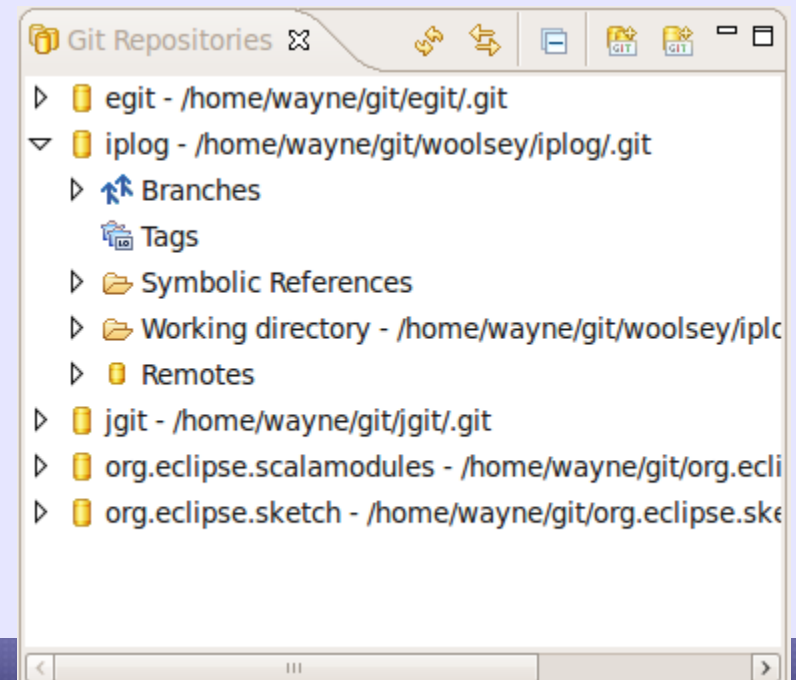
Git Repositories

egit - /home/wayne/git/egit/.git
iplog - /home/wayne/git/woolsey/iplog/.git
Branches
Tags
Symbolic References
Working directory - /home/wayne/git/woolsey/iplc
Remotes
jgit - /home/wayne/git/jgit/.git
org.eclipse.scalamodules - /home/wayne/git/org.ecli
org.eclipse.sketch - /home/wayne/git/org.eclipse.ske